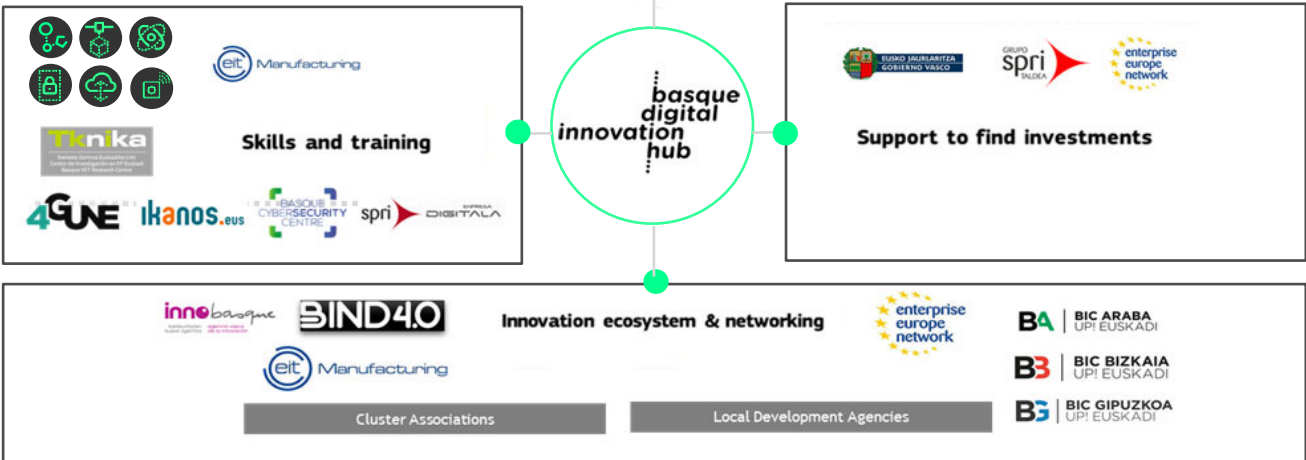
eit Manufacturing

Skills and training

Tknika
Berrikuntza Zentroa Euskadiko LHn
Centro de Investigación en FP Euskadi
Basque VET Research Centre

4GUNE ikanos.eus BASQUE CYBERSECURITY CENTRE spri ENPRESA DIGITALA

basque digital innovation hub

EUSKO JAURLARITZA GOBIERNO VASCO
GRUPO spri TALDEA
enterprise europe network

Support to find investments

innobasque
BIND4.0
Innovation ecosystem & networking
enterprise europe network
BA | BIC ARABA UP! EUSKADI
BB | BIC BIZKAIA UP! EUSKADI
BG | BIC GIPUZKOA UP! EUSKADI
eit Manufacturing

Cluster Associations
Local Development Agencies